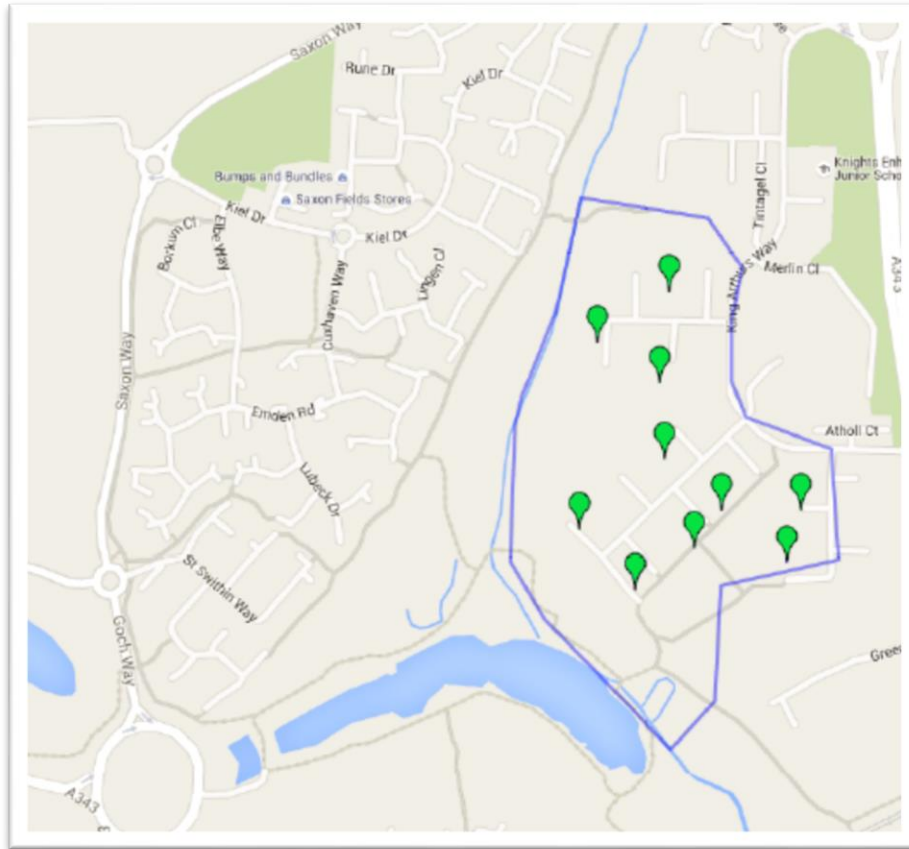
Saxon Way
Rune Dr
Kiel Dr
Bumps and Bundles
Saxon Fields Stores
Kiel Dr
Kiel Dr
Borkum Cl
Elbe Way
Cuxhaven Way
Lingen Cl
Saxon Way
Emden Rd
Lubeck Dr
St Swithin Way
Goch Way
A343
Knights Enh
Junior Scho
Tintagel Cl
King Arthurs Way
Merlin Cl
A343
Atholl Ct
Gree